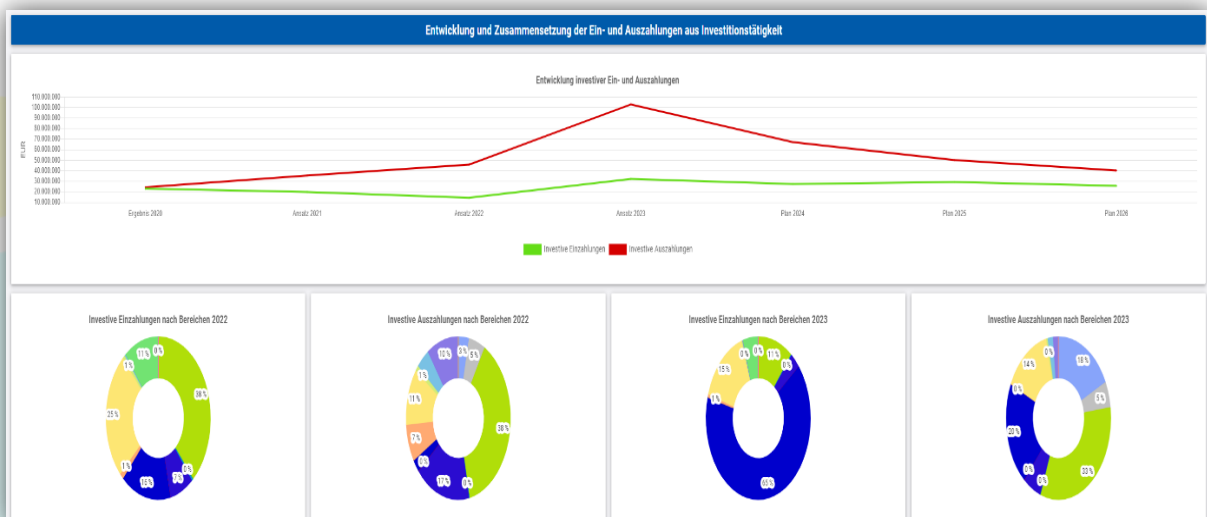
Entwicklung und Zusammensetzung der Ein- und Auszahlungen aus Investitionstätigkeit

Entwicklung investiver Ein- und Auszahlungen

110.000.000
100.000.000
90.000.000
80.000.000
70.000.000
60.000.000
50.000.000
40.000.000
30.000.000
20.000.000
10.000.000

in Euro

Ergebnis 2020
Ansatz 2021
Ansatz 2022
Ansatz 2023
Plan 2024
Plan 2025
Plan 2026

Investive Einzahlungen
Investive Auszahlungen

Investive Einzahlungen nach Bereichen 2022

11 %
0 %
1 %
38 %
25 %
0 %
7 %
1 %
16 %

Investive Auszahlungen nach Bereichen 2022

10 %
0 %
5 %
1 %
11 %
38 %
7 %
0 %
17 %
0 %

Investive Einzahlungen nach Bereichen 2023

0 %
0 %
11 %
0 %
15 %
9 %
65 %

Investive Auszahlungen nach Bereichen 2023

0 %
18 %
14 %
5 %
0 %
20 %
0 %
0 %
33 %